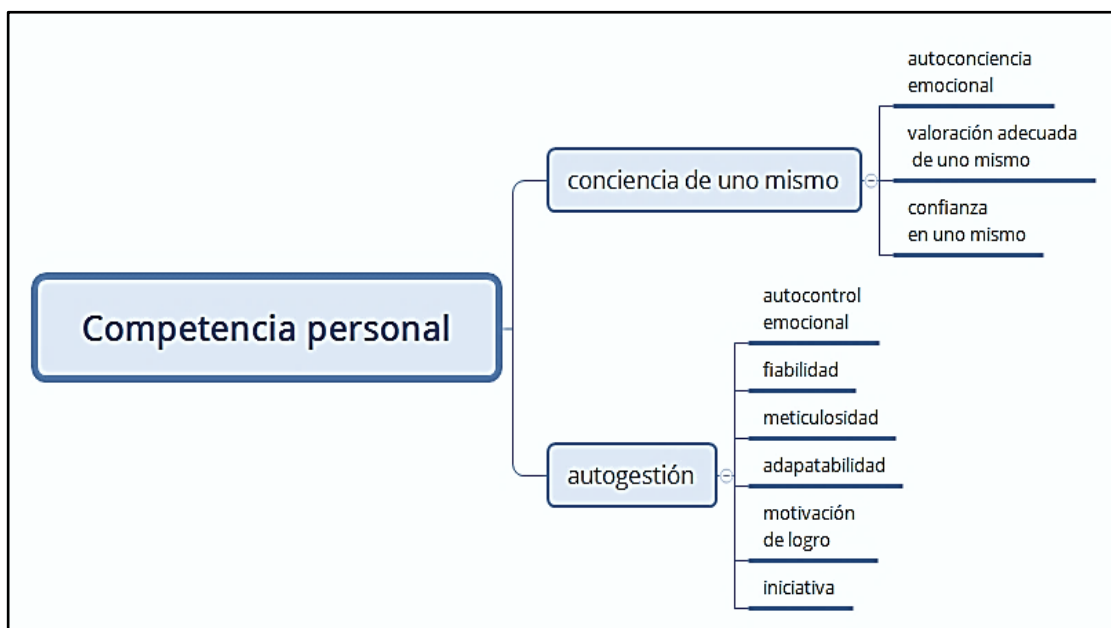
Competencia personal

conciencia de uno mismo

autoconciencia emocional

valoración adecuada de uno mismo

confianza en uno mismo

autogestión

autocontrol emocional

fiabilidad

meticulosidad

adapatabilidad

motivación de logro

iniciativa